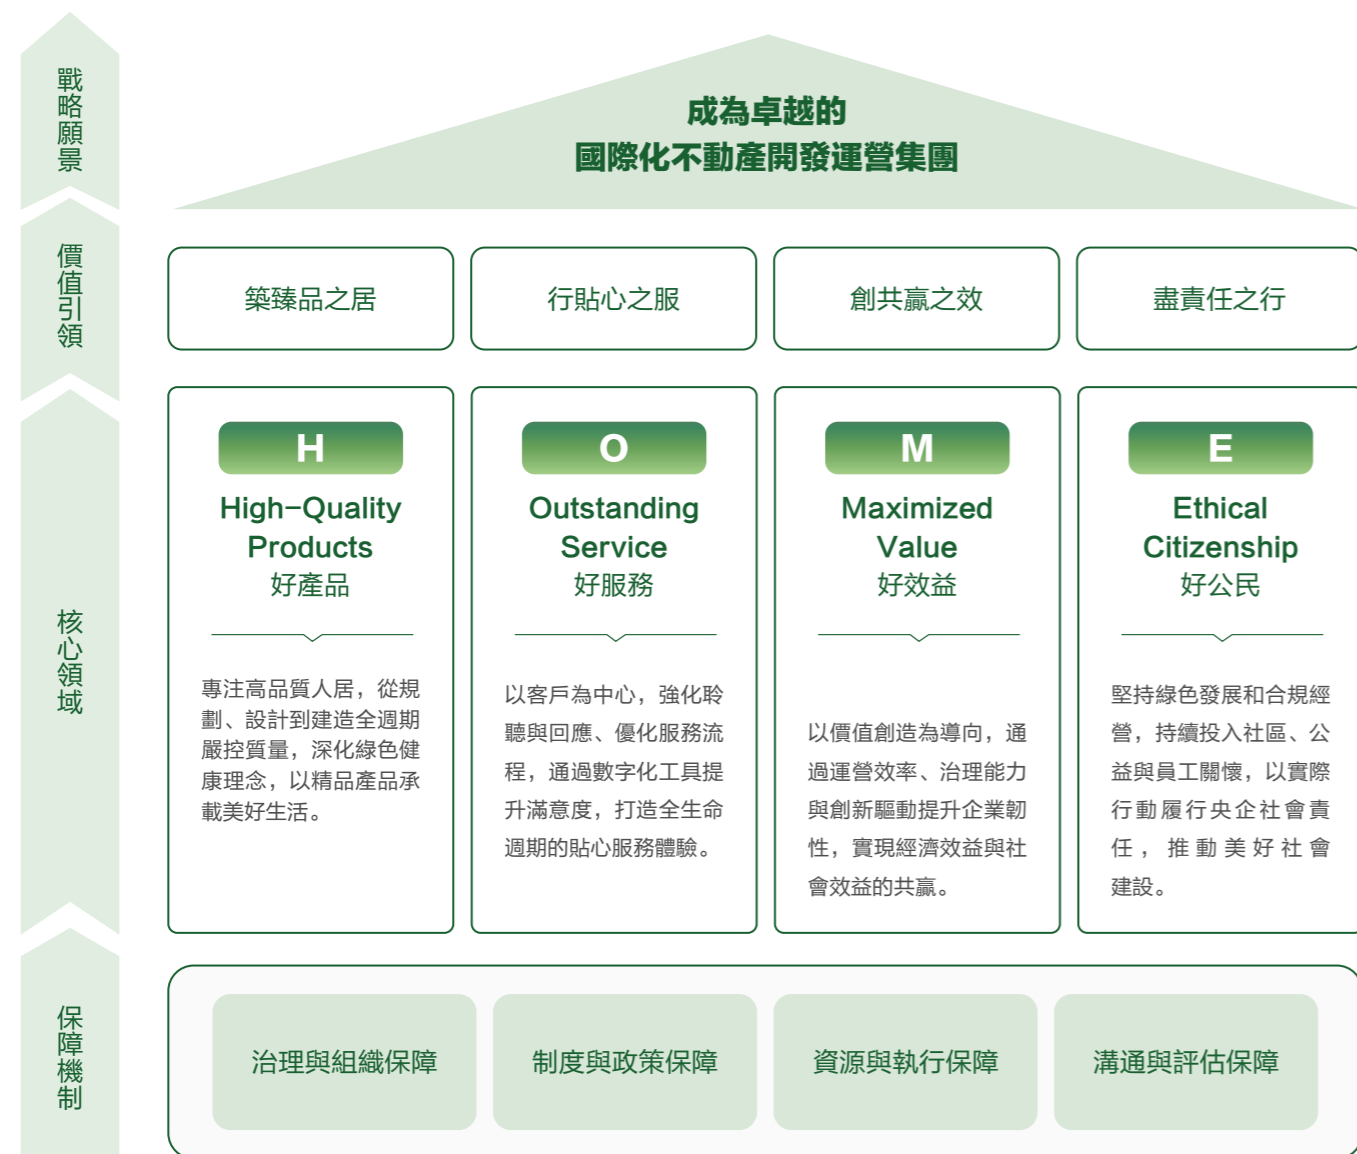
戰略願景

成為卓越的
國際化不動產開發運營集團

價值引領

築臻品之居

行貼心之服

創共贏之效

盡責任之行

核心領域

H
High-Quality Products
好產品

專注高品質人居，從規劃、設計到建造全週期嚴控質量，深化綠色健康理念，以精品產品承載美好生活。

O
Outstanding Service
好服務

以客戶為中心，強化聆聽與回應、優化服務流程，通過數字化工具提升滿意度，打造全生命週期的貼心服務體驗。

M
Maximized Value
好效益

以價值創造為導向，通過運營效率、治理能力與創新驅動提升企業韌性，實現經濟效益與社會效益的共贏。

E
Ethical Citizenship
好公民

堅持綠色發展和合規經營，持續投入社區、公益與員工關懷，以實際行動履行央企社會責任，推動美好社會建設。

保障機制

治理與組織保障

制度與政策保障

資源與執行保障

溝通與評估保障